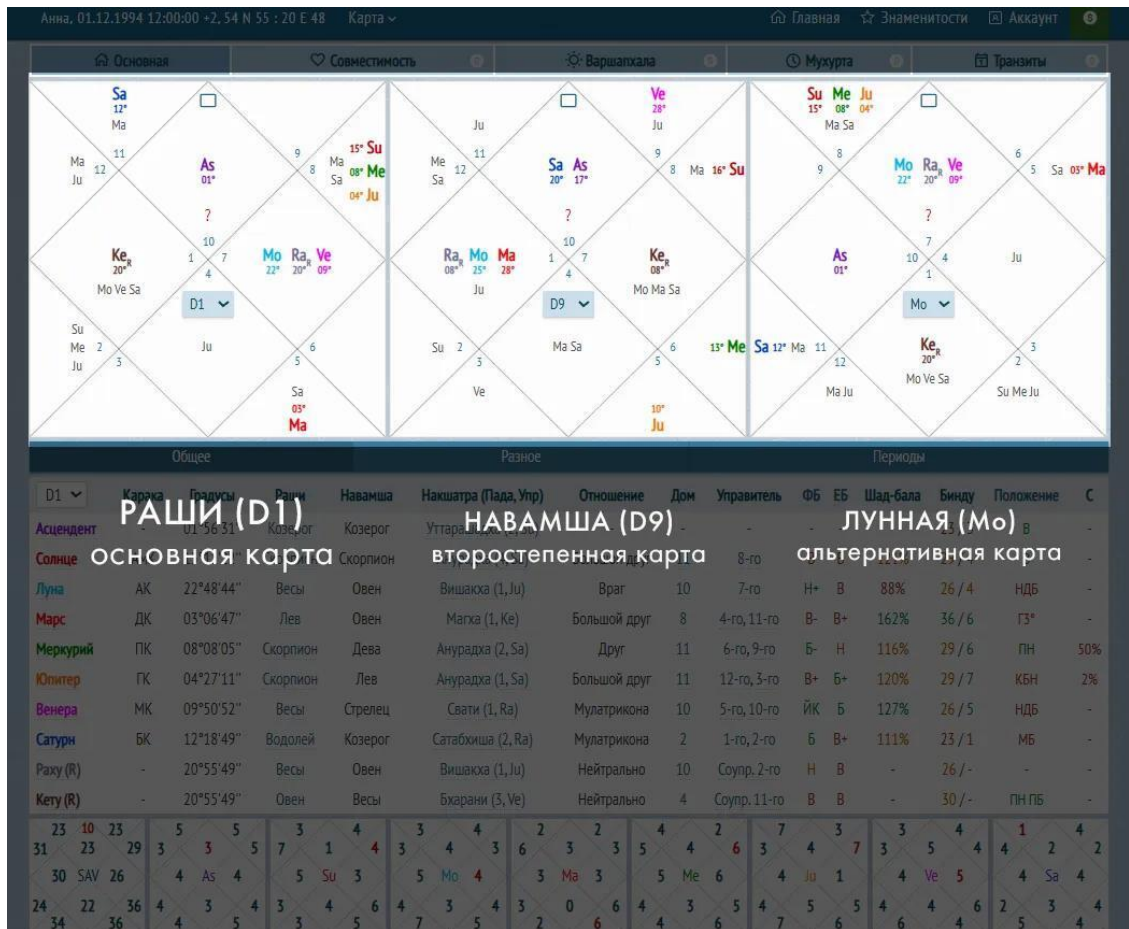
Анна, 01.12.1994 12:00:00 +2, 54 N 55 : 20 E 48 Карта ⌄ Главная Знаменитости Аккаунт

Основная | Совместимость | Варшапхала | Мухурта | Транзиты

Sa 12° Ma 11 12 Ma Ju As 01° ? 10 1 7 4 9 8 Ma Sa 15° Su 08° Me 04° Ju Ke R 20° Mo Ve Sa Mo 22° Ra R 20° Ve 09° D1 Su Me Ju 2 3 Ju 5 6 Sa 03° Ma

Ju 11 Me Sa 12 Sa 20° As 17° Ve 28° Ju 9 8 Ma 16° Su ? 10 Ra R 08° Mo 25° Ma 28° 1 7 4 Ju Ke R 08° Mo Ma Sa D9 Su 2 3 Ve Ma Sa 6 5 10° Ju

Su 15° Me 08° Ju 04° Ma Sa 8 9 Mo 22° Ra R 20° Ve 09° 6 5 Sa 03° Ma ? 7 As 01° 10 4 1 Ju Mo 13° Me Sa 12° Ma 11 12 Ke R 20° Mo Ve Sa Ma Ju 2 3 Su Me Ju

Общее | Разное | Периоды

РАШИ (D1) основная карта
НАВАМША (D9) второстепенная карта
ЛУННАЯ (Mo) альтернативная карта

| D1 | Карака | Градусы | Раши | Навамша | Накшатра (Пада, Упр) | Отношение | Дом | Управитель | ФБ | ЕБ | Шад-бала | Бинду | Положение | С |
|---|---|---|---|---|---|---|---|---|---|---|---|---|---|---|
| Асцендент | - | 01°56'31" | Козерог | Козерог | Уттарашадха | - | - | - | | | | | В | - |
| Солнце | | | | Скорпион | | | | 8-го | | | 121% | | | - |
| Луна | АК | 22°48'44" | Весы | Овен | Вишакха (1, Ju) | Враг | 10 | 7-го | Н+ | В | 88% | 26 / 4 | НДБ | - |
| Марс | ДК | 03°06'47" | Лев | Овен | Магха (1, Ke) | Большой друг | 8 | 4-го, 11-го | В- | В+ | 162% | 36 / 6 | Г3* | - |
| Меркурий | ПК | 08°08'05" | Скорпион | Дева | Анурадха (2, Sa) | Друг | 11 | 6-го, 9-го | Б- | Н | 116% | 29 / 6 | ПН | 50% |
| Юпитер | ГК | 04°27'11" | Скорпион | Лев | Анурадха (1, Sa) | Большой друг | 11 | 12-го, 3-го | В+ | Б+ | 120% | 29 / 7 | КБН | 2% |
| Венера | МК | 09°50'52" | Весы | Стрелец | Свати (1, Ra) | Мулатрикона | 10 | 5-го, 10-го | ЙК | Б | 127% | 26 / 5 | НДБ | - |
| Сатурн | БК | 12°18'49" | Водолей | Козерог | Сатабхиша (2, Ra) | Мулатрикона | 2 | 1-го, 2-го | Б | В+ | 111% | 23 / 1 | МБ | - |
| Раху (R) | - | 20°55'49" | Весы | Овен | Вишакха (1, Ju) | Нейтрально | 10 | Соупр. 2-го | Н | В | - | 26 / - | - | - |
| Кету (R) | - | 20°55'49" | Овен | Весы | Бхарани (3, Ve) | Нейтрально | 4 | Соупр. 11-го | В | В | - | 30 / - | ПН ПБ | - |

23 10 23 31 23 29 30 SAV 26 24 22 36 34 36
5 5 3 3 5 4 As 4 4 3 4 5
3 4 7 1 4 5 Su 3 3 4 6 5
3 4 3 4 3 5 Mo 4 4 3 4 5
2 2 6 3 3 3 Ma 3 3 0 6 6
4 2 5 4 6 5 Me 6 4 3 5 6
7 3 4 7 4 Ju 1 4 5 5 7
3 4 3 5 4 4 Ve 5 4 4 6 6
1 4 4 2 2 4 Sa 4 2 3 4 5